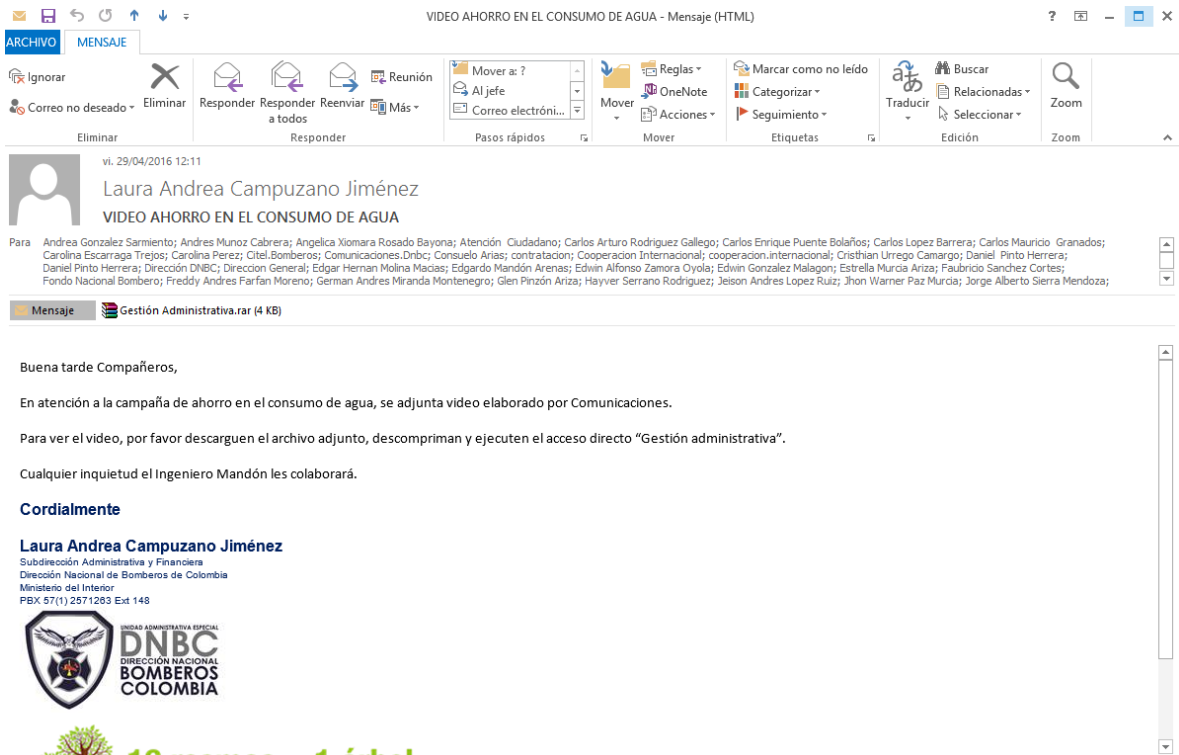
VIDEO AHORRO EN EL CONSUMO DE AGUA - Mensaje (HTML)

? – □ ×

ARCHIVO MENSAJE

Ignorar
Correo no deseado
Eliminar
Eliminar

Responder Responder a todos Reenviar
Reunión
Más
Responder

Mover a: ?
Al jefe
Correo electróni...
Pasos rápidos

Mover
Reglas
OneNote
Acciones
Mover

Marcar como no leído
Categorizar
Seguimiento
Etiquetas

Traducir
Buscar
Relacionadas
Seleccionar
Edición

Zoom
Zoom

vi. 29/04/2016 12:11
Laura Andrea Campuzano Jiménez
VIDEO AHORRO EN EL CONSUMO DE AGUA

Para Andrea Gonzalez Sarmiento; Andres Munoz Cabrera; Angelica Xiomara Rosado Bayona; Atención Ciudadano; Carlos Arturo Rodriguez Gallego; Carlos Enrique Puente Bolaños; Carlos Lopez Barrera; Carlos Mauricio Granados; Carolina Escarraga Trejos; Carolina Perez; Citel.Bomberos; Comunicaciones.Dnbc; Consuelo Arias; contratacion; Cooperacion Internacional; cooperacion.internacional; Cristhian Urrego Camargo; Daniel Pinto Herrera; Daniel Pinto Herrera; Dirección DNBC; Direccion General; Edgar Hernan Molina Macias; Edgardo Mandón Arenas; Edwin Alfonso Zamora Oyola; Edwin Gonzalez Malagon; Estrella Murcia Ariza; Faubricio Sanchez Cortes; Fondo Nacional Bombero; Freddy Andres Farfan Moreno; German Andres Miranda Montenegro; Glen Pinzón Ariza; Hayver Serrano Rodriguez; Jeison Andres Lopez Ruiz; Jhon Warner Paz Murcia; Jorge Alberto Sierra Mendoza;

Mensaje Gestión Administrativa.rar (4 KB)

Buena tarde Compañeros,

En atención a la campaña de ahorro en el consumo de agua, se adjunta video elaborado por Comunicaciones.

Para ver el video, por favor descarguen el archivo adjunto, descompriman y ejecuten el acceso directo “Gestión administrativa”.

Cualquier inquietud el Ingeniero Mandón les colaborará.

Cordialmente

Laura Andrea Campuzano Jiménez
Subdirección Administrativa y Financiera
Dirección Nacional de Bomberos de Colombia
Ministerio del Interior
PBX 57(1) 2571263 Ext 148

UNIDAD ADMINISTRATIVA ESPECIAL
DNBC
DIRECCIÓN NACIONAL
BOMBEROS
COLOMBIA

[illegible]